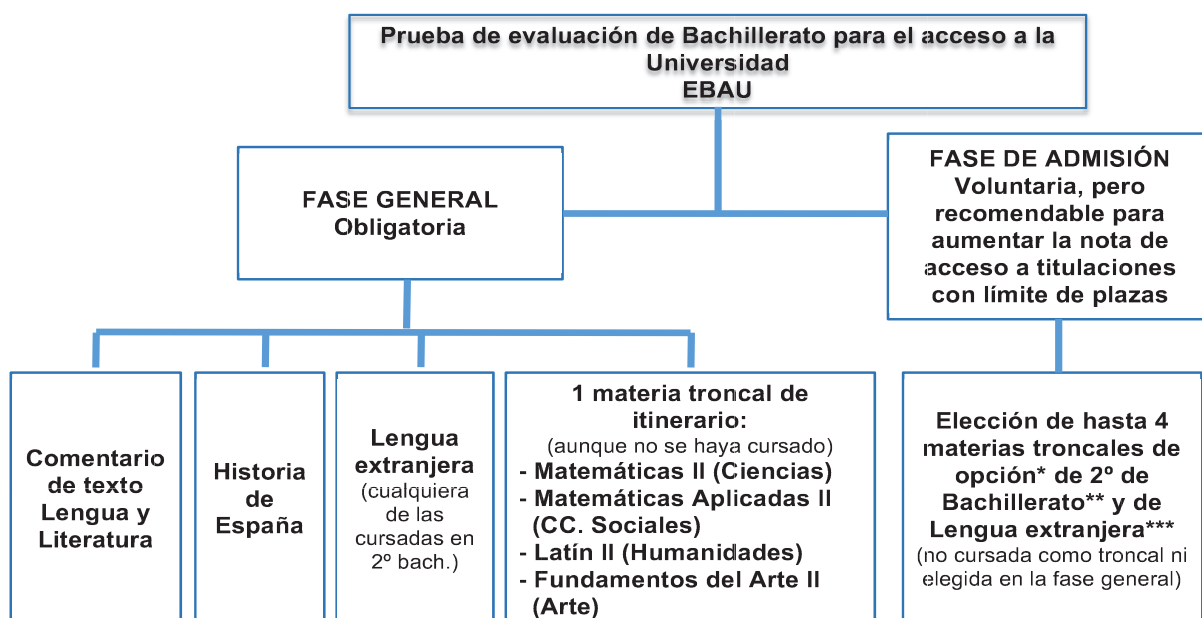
Prueba de evaluación de Bachillerato para el acceso a la Universidad
EBAU

FASE GENERAL
Obligatoria

FASE DE ADMISIÓN
Voluntaria, pero recomendable para aumentar la nota de acceso a titulaciones con límite de plazas

Comentario de texto Lengua y Literatura

Historia de España

Lengua extranjera
(cualquiera de las cursadas en 2º bach.)

1 materia troncal de itinerario:
(aunque no se haya cursado)
- Matemáticas II (Ciencias)
- Matemáticas Aplicadas II (CC. Sociales)
- Latín II (Humanidades)
- Fundamentos del Arte II (Arte)

Elección de hasta 4 materias troncales de opción* de 2º de Bachillerato** y de Lengua extranjera***
(no cursada como troncal ni elegida en la fase general)